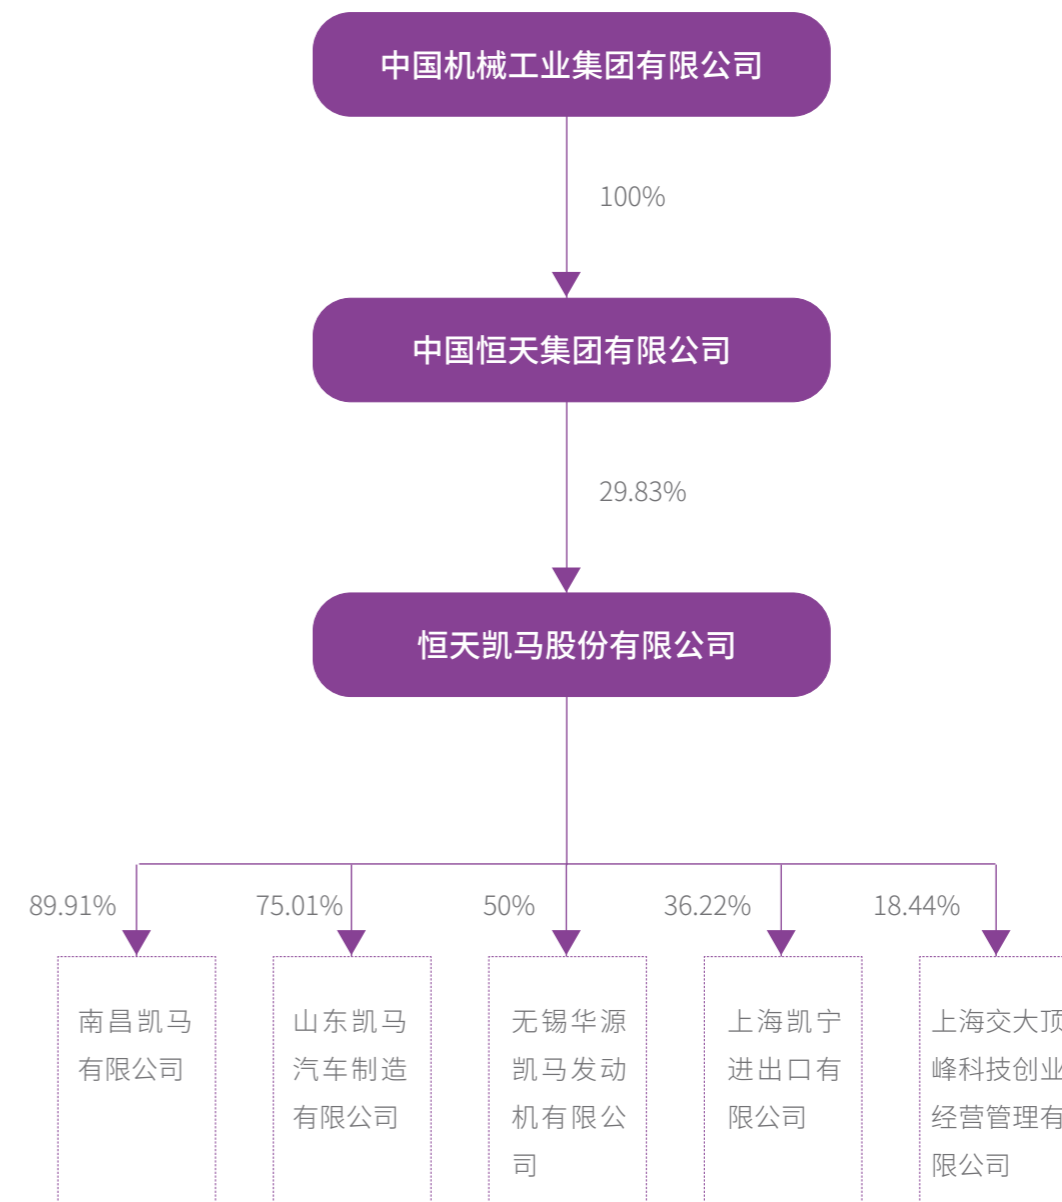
中国机械工业集团有限公司

100%

中国恒天集团有限公司

29.83%

恒天凯马股份有限公司

89.91%

南昌凯马有限公司

75.01%

山东凯马汽车制造有限公司

50%

无锡华源凯马发动机有限公司

36.22%

上海凯宁进出口有限公司

18.44%

上海交大顶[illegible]峰科技创业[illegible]经营管理有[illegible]限公司